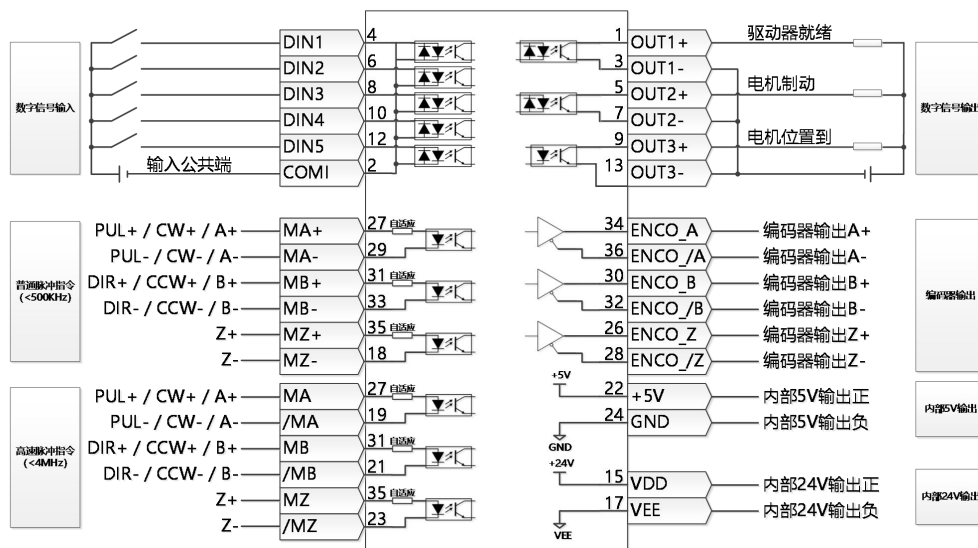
数字信号输入

DIN1 4
DIN2 6
DIN3 8
DIN4 10
DIN5 12
输入公共端 COMI 2

1 OUT1+ 驱动器就绪
3 OUT1-
5 OUT2+ 电机制动
7 OUT2-
9 OUT3+ 电机位置到
13 OUT3-

数字信号输出

普通脉冲指令 (<500KHz)

PUL+ / CW+ / A+ MA+ 27 自适应
PUL- / CW- / A- MA- 29
DIR+ / CCW+ / B+ MB+ 31 自适应
DIR- / CCW- / B- MB- 33
Z+ MZ+ 35 自适应
Z- MZ- 18

34 ENCO_A 编码器输出A+
36 ENCO_/A 编码器输出A-
30 ENCO_B 编码器输出B+
32 ENCO_/B 编码器输出B-
26 ENCO_Z 编码器输出Z+
28 ENCO_/Z 编码器输出Z-

编码器输出

高速脉冲指令 (<4MHz)

PUL+ / CW+ / A+ MA 27 自适应
PUL- / CW- / A- /MA 19
DIR+ / CCW+ / B+ MB 31 自适应
DIR- / CCW- / B- /MB 21
Z+ MZ 35 自适应
Z- /MZ 23

+5V
22 +5V 内部5V输出正
24 GND 内部5V输出负
GND
+24V
15 VDD 内部24V输出正
17 VEE 内部24V输出负
VEE

内部5V输出
内部24V输出